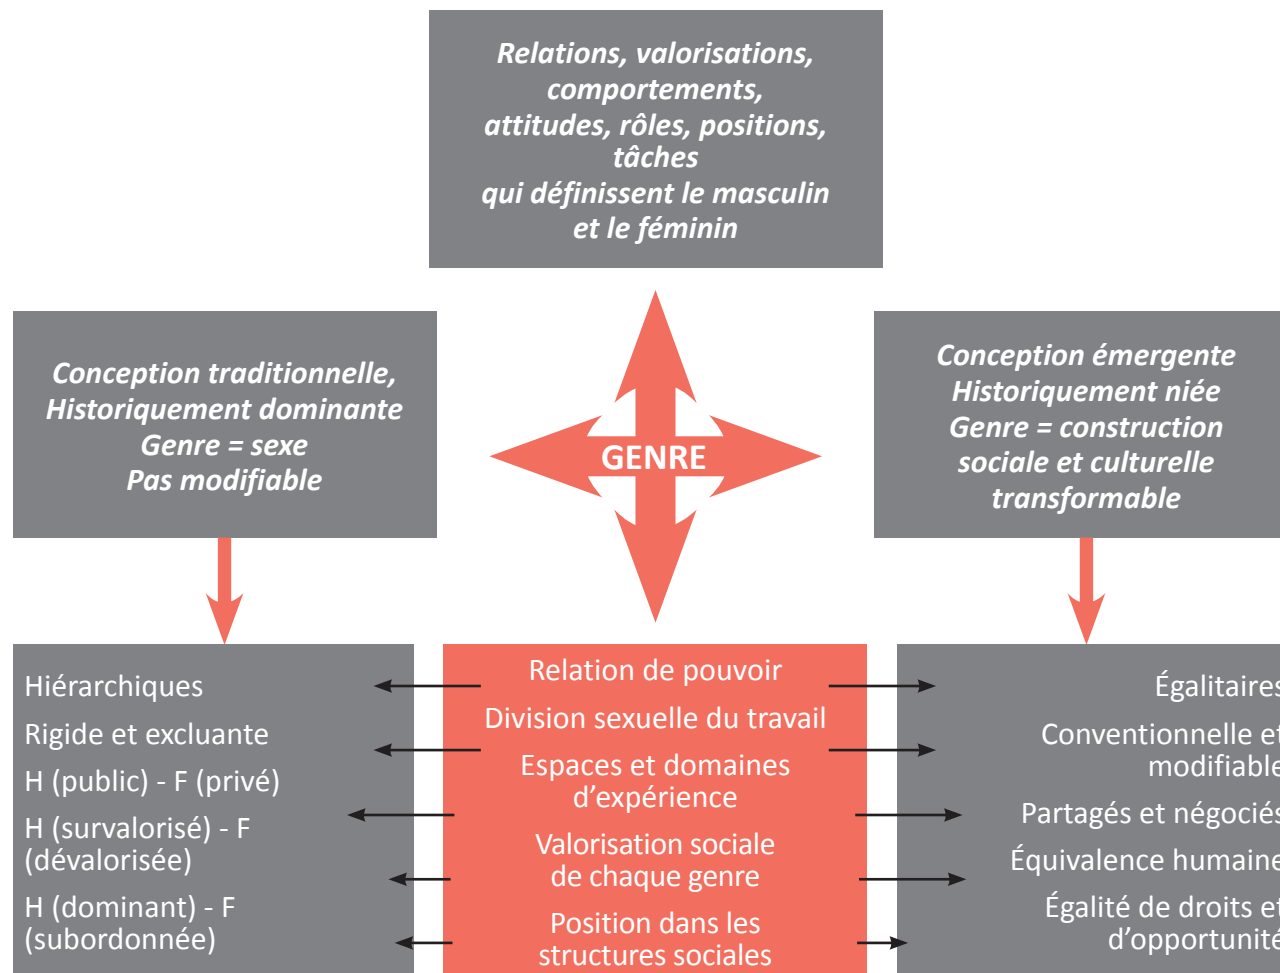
Relations, valorisations, comportements, attitudes, rôles, positions, tâches qui définissent le masculin et le féminin

Conception traditionnelle, Historiquement dominante Genre = sexe Pas modifiable

GENRE

Conception émergente Historiquement niée Genre = construction sociale et culturelle transformable

Hiérarchiques

Rigide et excluante

H (public) - F (privé)

H (survalorisé) - F (dévalorisée)

H (dominant) - F (subordonnée)

Relation de pouvoir

Division sexuelle du travail

Espaces et domaines d'expérience

Valorisation sociale de chaque genre

Position dans les structures sociales

Égalitaires

Conventionnelle et modifiable

Partagés et négociés

Équivalence humaine

Égalité de droits et d'opportunité